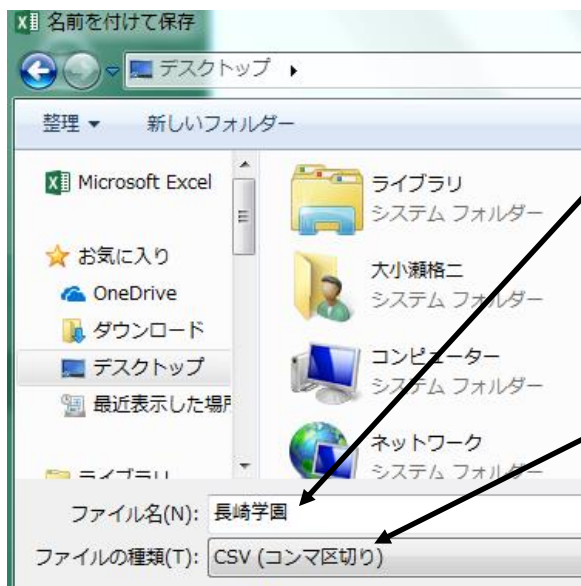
名前を付けて保存

デスクトップ

整理 ▾ 新しいフォルダー

Microsoft Excel

お気に入り
OneDrive
ダウンロード
デスクトップ
最近表示した場所

ライブラリ

ライブラリ
システム フォルダー

大小瀬格二
システム フォルダー

コンピューター
システム フォルダー

ネットワーク
システム フォルダー

ファイル名(N): 長崎学園
ファイルの種類(T): CSV (コンマ区切り)